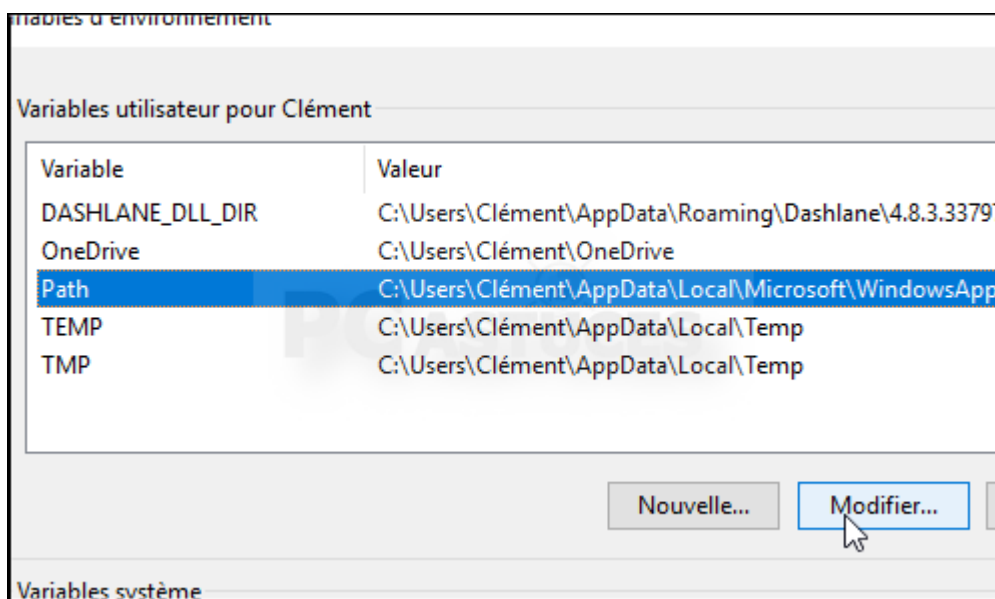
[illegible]riables d'environnement

Variables utilisateur pour Clément

| Variable | Valeur |
|---|---|
| DASHLANE_DLL_DIR | C:\Users\Clément\AppData\Roaming\Dashlane\4.8.3.3379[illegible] |
| OneDrive | C:\Users\Clément\OneDrive |
| Path | C:\Users\Clément\AppData\Local\Microsoft\WindowsApp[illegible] |
| TEMP | C:\Users\Clément\AppData\Local\Temp |
| TMP | C:\Users\Clément\AppData\Local\Temp |

PC ASTUCES

Nouvelle... Modifier...

Variables système